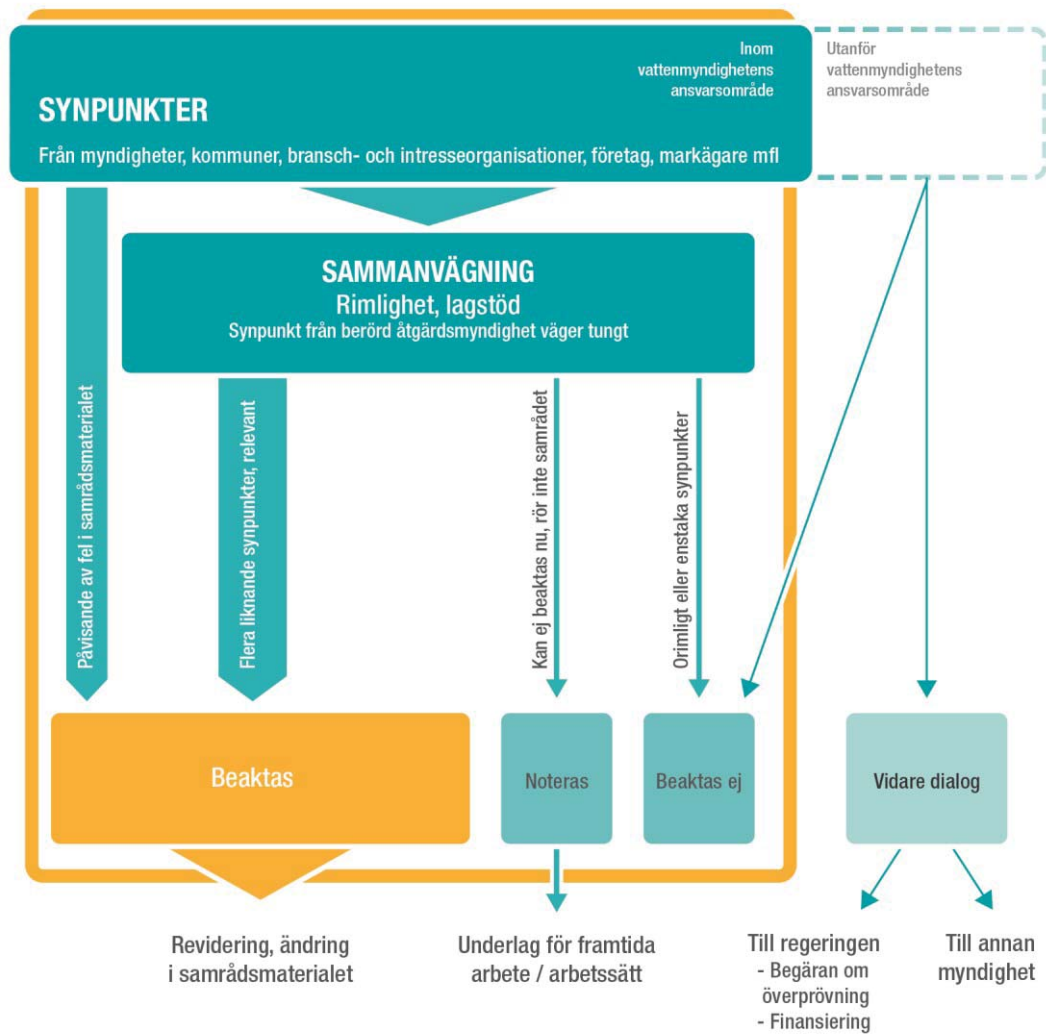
Inom vattenmyndighetens ansvarsområde

Utanför vattenmyndighetens ansvarsområde

SYNPUNKTER

Från myndigheter, kommuner, bransch- och intresseorganisationer, företag, markägare mfl

SAMMANVÄGNING
Rimlighet, lagstöd
Synpunkt från berörd åtgärdsmyndighet väger tungt

Påvisande av fel i samrådsmaterialet

Flera liknande synpunkter, relevant

Kan ej beaktas nu, rör inte samrådet

Orimligt eller enstaka synpunkter

Beaktas

Noteras

Beaktas ej

Vidare dialog

Revidering, ändring i samrådsmaterialet

Underlag för framtida arbete / arbetssätt

Till regeringen
- Begäran om överprövning
- Finansiering

Till annan myndighet